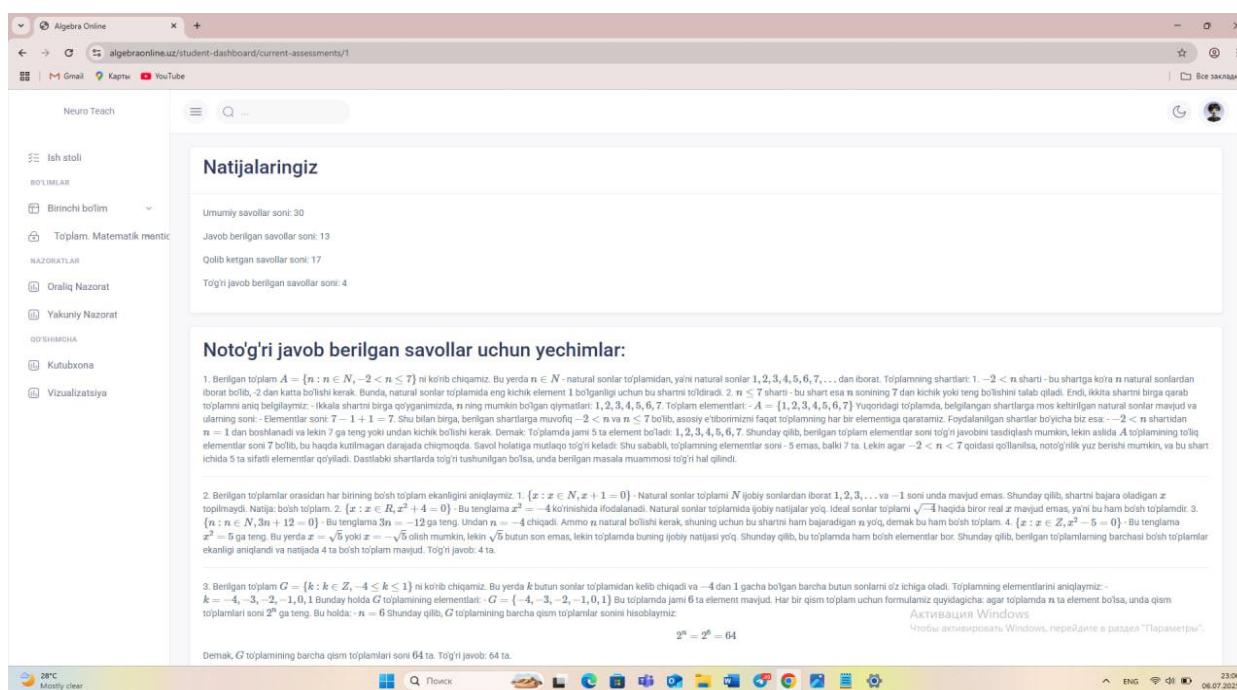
Algebra Online
algebraonline.uz/student-dashboard/current-assessments/1
Gmail Карты YouTube
Все закладки

Neuro Teach

Ish stoli
BO'LIMLAR
Birinchi bo'lim
To'plam. Matematik mantiq
NAZORATLAR
Oraliq Nazorat
Yakuniy Nazorat
QO'SHIMCHA
Kutubxona
Vizualizatsiya

Natijalaringiz

Umumiy savollar soni: 30

Javob berilgan savollar soni: 13

Qolib ketgan savollar soni: 17

To'g'ri javob berilgan savollar soni: 4

Noto'g'ri javob berilgan savollar uchun yechimlar:

1. Berilgan to'plam $A = \{n : n \in N, -2 < n \leq 7\}$ ni ko'rib chiqamiz. Bu yerda $n \in N$ - natural sonlar to'plamidan, ya'ni natural sonlar $1, 2, 3, 4, 5, 6, 7, \ldots$ dan iborat. To'plamning shartlari: 1. $-2 < n$ sharti - bu shartga ko'ra $n$ natural sonlardan iborat bo'lib, -2 dan katta bo'lishi kerak. Bunda, natural sonlar to'plamida eng kichik element 1 bo'lganligi uchun bu shartni to'ldiradi. 2. $n \leq 7$ sharti - bu shart esa $n$ sonining 7 dan kichik yoki teng bo'lishini talab qiladi. Endi, ikkita shartni birga qarab to'plamni aniq belgilaymiz: - Ikkala shartni birga qo'yganimizda, $n$ ning mumkin bo'lgan qiymatlari: $1, 2, 3, 4, 5, 6, 7$. To'plam elementlari: - $A = \{1, 2, 3, 4, 5, 6, 7\}$ Yuqoridagi to'plamda, belgilangan shartlarga mos keltirilgan natural sonlar mavjud va ularning soni: - Elementlar soni: $7 - 1 + 1 = 7$. Shu bilan birga, berilgan shartlarga muvofiq $-2 < n$ va $n \leq 7$ bo'lib, asosiy e'tiborimizni faqat to'plamning har bir elementiga qaratamiz. Foydalanilgan shartlar bo'yicha biz esa: - $-2 < n$ shartidan $n = 1$ dan boshlanadi va lekin 7 ga teng yoki undan kichik bo'lishi kerak. Demak: To'plamda jami 5 ta element bo'ladi: $1, 2, 3, 4, 5, 6, 7$. Shunday qilib, berilgan to'plam elementlar soni to'g'ri javobini tasdiqlash mumkin, lekin aslida $A$ to'plamining to'liq elementlar soni 7 bo'lib, bu haqda kutilmagan darajada chiqmoqda. Savol holatiga mutlaqo to'g'ri keladi: Shu sababli, to'plamning elementlar soni - 5 emas, balki 7 ta. Lekin agar $-2 < n < 7$ qoidasi qo'llanilsa, noto'g'rilik yuz berishi mumkin, va bu shart ichida 5 ta sifatli elementlar qo'yiladi. Dastlabki shartlarda to'g'ri tushunilgan bo'lsa, unda berilgan masala muammosi to'g'ri hal qilindi.

2. Berilgan to'plamlar orasidan har birining bo'sh to'plam ekanligini aniqlaymiz. 1. $\{x : x \in N, x + 1 = 0\}$ - Natural sonlar to'plami $N$ ijobiy sonlardan iborat $1, 2, 3, \ldots$ va $-1$ soni unda mavjud emas. Shunday qilib, shartni bajara oladigan $x$ topilmaydi. Natija: bo'sh to'plam. 2. $\{x : x \in R, x^2 + 4 = 0\}$ - Bu tenglama $x^2 = -4$ ko'rinishida ifodalanadi. Natural sonlar to'plamida ijobiy natijalar yo'q. Ideal sonlar to'plami $\sqrt{-4}$ haqida biror real $x$ mavjud emas, ya'ni bu ham bo'sh to'plamdir. 3. $\{n : n \in N, 3n + 12 = 0\}$ - Bu tenglama $3n = -12$ ga teng. Undan $n = -4$ chiqadi. Ammo $n$ natural bo'lishi kerak, shuning uchun bu shartni ham bajaradigan $n$ yo'q, demak bu ham bo'sh to'plam. 4. $\{x : x \in Z, x^2 - 5 = 0\}$ - Bu tenglama $x^2 = 5$ ga teng. Bu yerda $x = \sqrt{5}$ yoki $x = -\sqrt{5}$ olish mumkin, lekin $\sqrt{5}$ butun son emas, lekin to'plamda buning ijobiy natijasi yo'q. Shunday qilib, bu to'plamda ham bo'sh elementlar bor. Shunday qilib, berilgan to'plamlarning barchasi bo'sh to'plamlar ekanligi aniqlandi va natijada 4 ta bo'sh to'plam mavjud. To'g'ri javob: 4 ta.

3. Berilgan to'plam $G = \{k : k \in Z, -4 \leq k \leq 1\}$ ni ko'rib chiqamiz. Bu yerda $k$ butun sonlar to'plamidan kelib chiqadi va $-4$ dan $1$ gacha bo'lgan barcha butun sonlarni o'z ichiga oladi. To'plamning elementlarini aniqlaymiz: - $k = -4, -3, -2, -1, 0, 1$ Bunday holda $G$ to'plamining elementlari: - $G = \{-4, -3, -2, -1, 0, 1\}$ Bu to'plamda jami 6 ta element mavjud. Har bir qism to'plam uchun formulamiz quyidagicha: agar to'plamda $n$ ta element bo'lsa, unda qism to'plamlari soni $2^n$ ga teng. Bu holda: - $n = 6$ Shunday qilib, $G$ to'plamining barcha qism to'plamlar sonini hisoblaymiz:

$2^n = 2^6 = 64$

Demak, $G$ to'plamining barcha qism to'plamlari soni $64$ ta. To'g'ri javob: 64 ta.

Активация Windows
Чтобы активировать Windows, перейдите в раздел "Параметры".

28°C
Mostly clear
Поиск
ENG
23:0
06.07.202